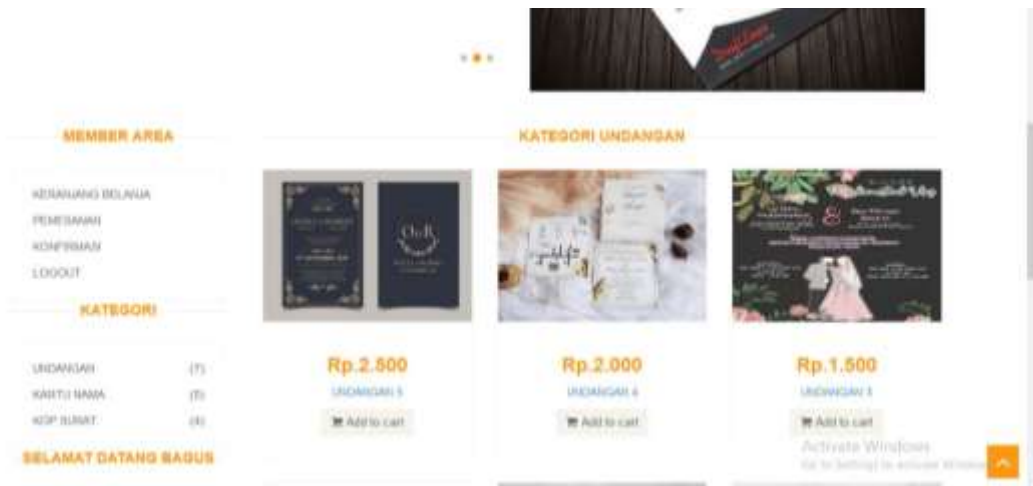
MEMBER AREA

KERANJANG BELANJA
PEMESANAN
KONFIRMASI
LOGOUT

KATEGORI

UNDANGAN (7)
KARTU NAMA (5)
KOP SURAT (4)

SELAMAT DATANG BAGUS

KATEGORI UNDANGAN

Rp.2.500
UNDANGAN 5
Add to cart

Rp.2.000
UNDANGAN 4
Add to cart

Rp.1.500
UNDANGAN 3
Add to cart

Activate Windows
Go to Settings to activate Windows.